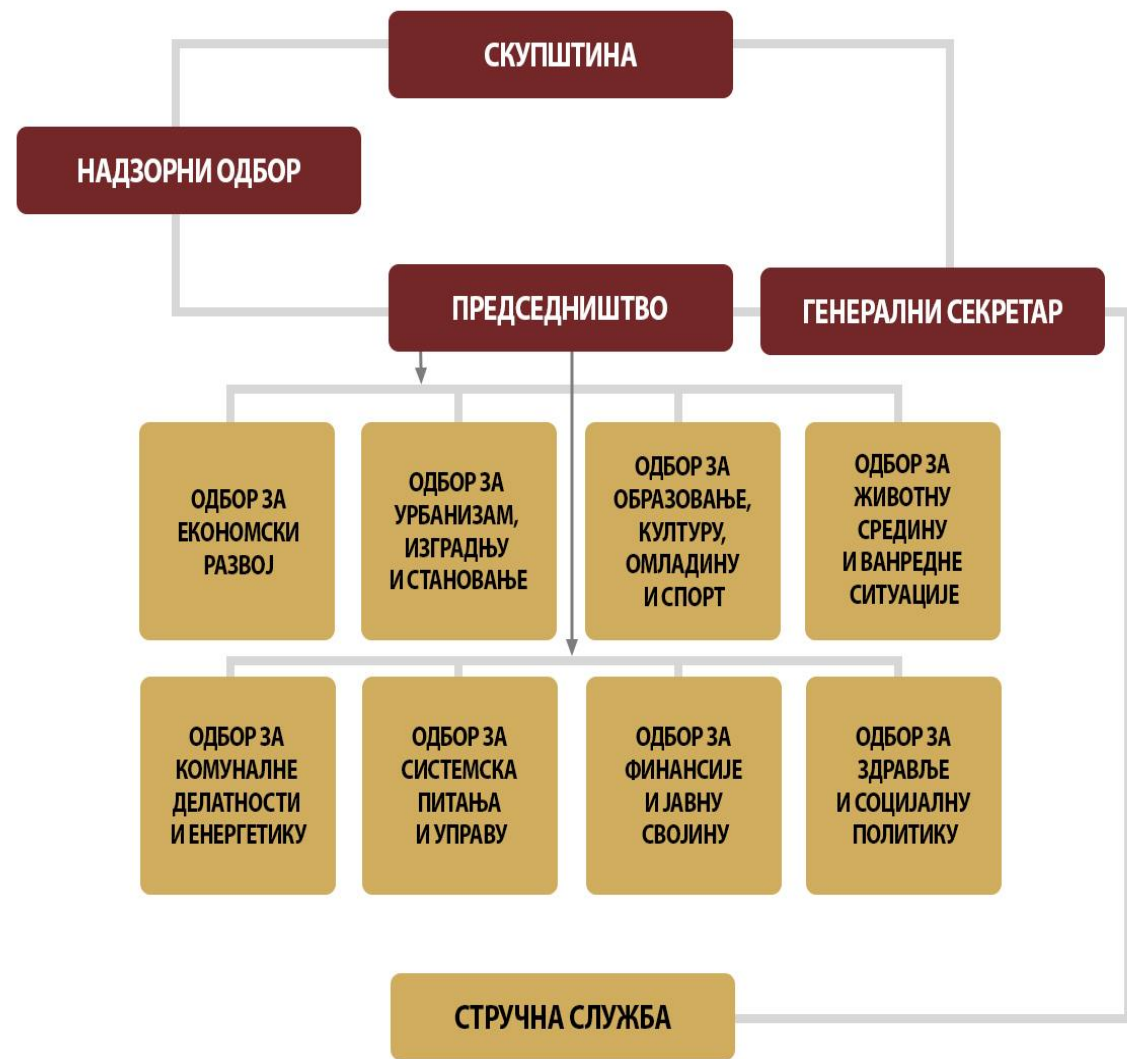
СКУПШТИНА

НАДЗОРНИ ОДБОР

ПРЕДСЕДНИШТВО

ГЕНЕРАЛНИ СЕКРЕТАР

ОДБОР ЗА ЕКОНОМСКИ РАЗВОЈ

ОДБОР ЗА УРБАНИЗАМ, ИЗГРАДЊУ И СТАНОВАЊЕ

ОДБОР ЗА ОБРАЗОВАЊЕ, КУЛТУРУ, ОМЛАДИНУ И СПОРТ

ОДБОР ЗА ЖИВОТНУ СРЕДИНУ И ВАНРЕДНЕ СИТУАЦИЈЕ

ОДБОР ЗА КОМУНАЛНЕ ДЕЛАТНОСТИ И ЕНЕРГЕТИКУ

ОДБОР ЗА СИСТЕМСКА ПИТАЊА И УПРАВУ

ОДБОР ЗА ФИНАНСИЈЕ И ЈАВНУ СВОЈИНУ

ОДБОР ЗА ЗДРАВЉЕ И СОЦИЈАЛНУ ПОЛИТИКУ

СТРУЧНА СЛУЖБА